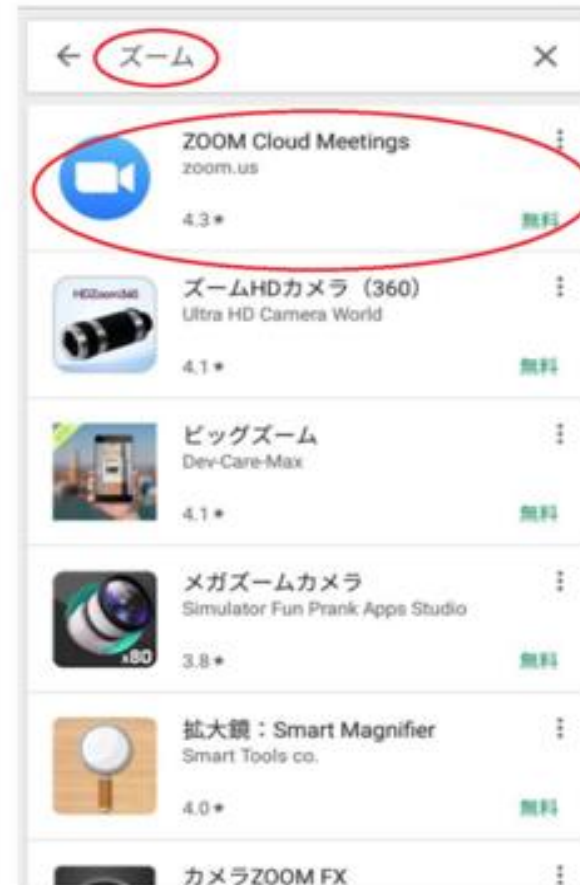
← ズーム ×

ZOOM Cloud Meetings
zoom.us
4.3★
無料

HDZoomCam
ズームHDカメラ（360）
Ultra HD Camera World
4.1★
無料

ビッグズーム
Dev-Care-Max
4.1★
無料

x80
メガズームカメラ
Simulator Fun Prank Apps Studio
3.8★
無料

拡大鏡：Smart Magnifier
Smart Tools co.
4.0★
無料

カメラZOOM FX